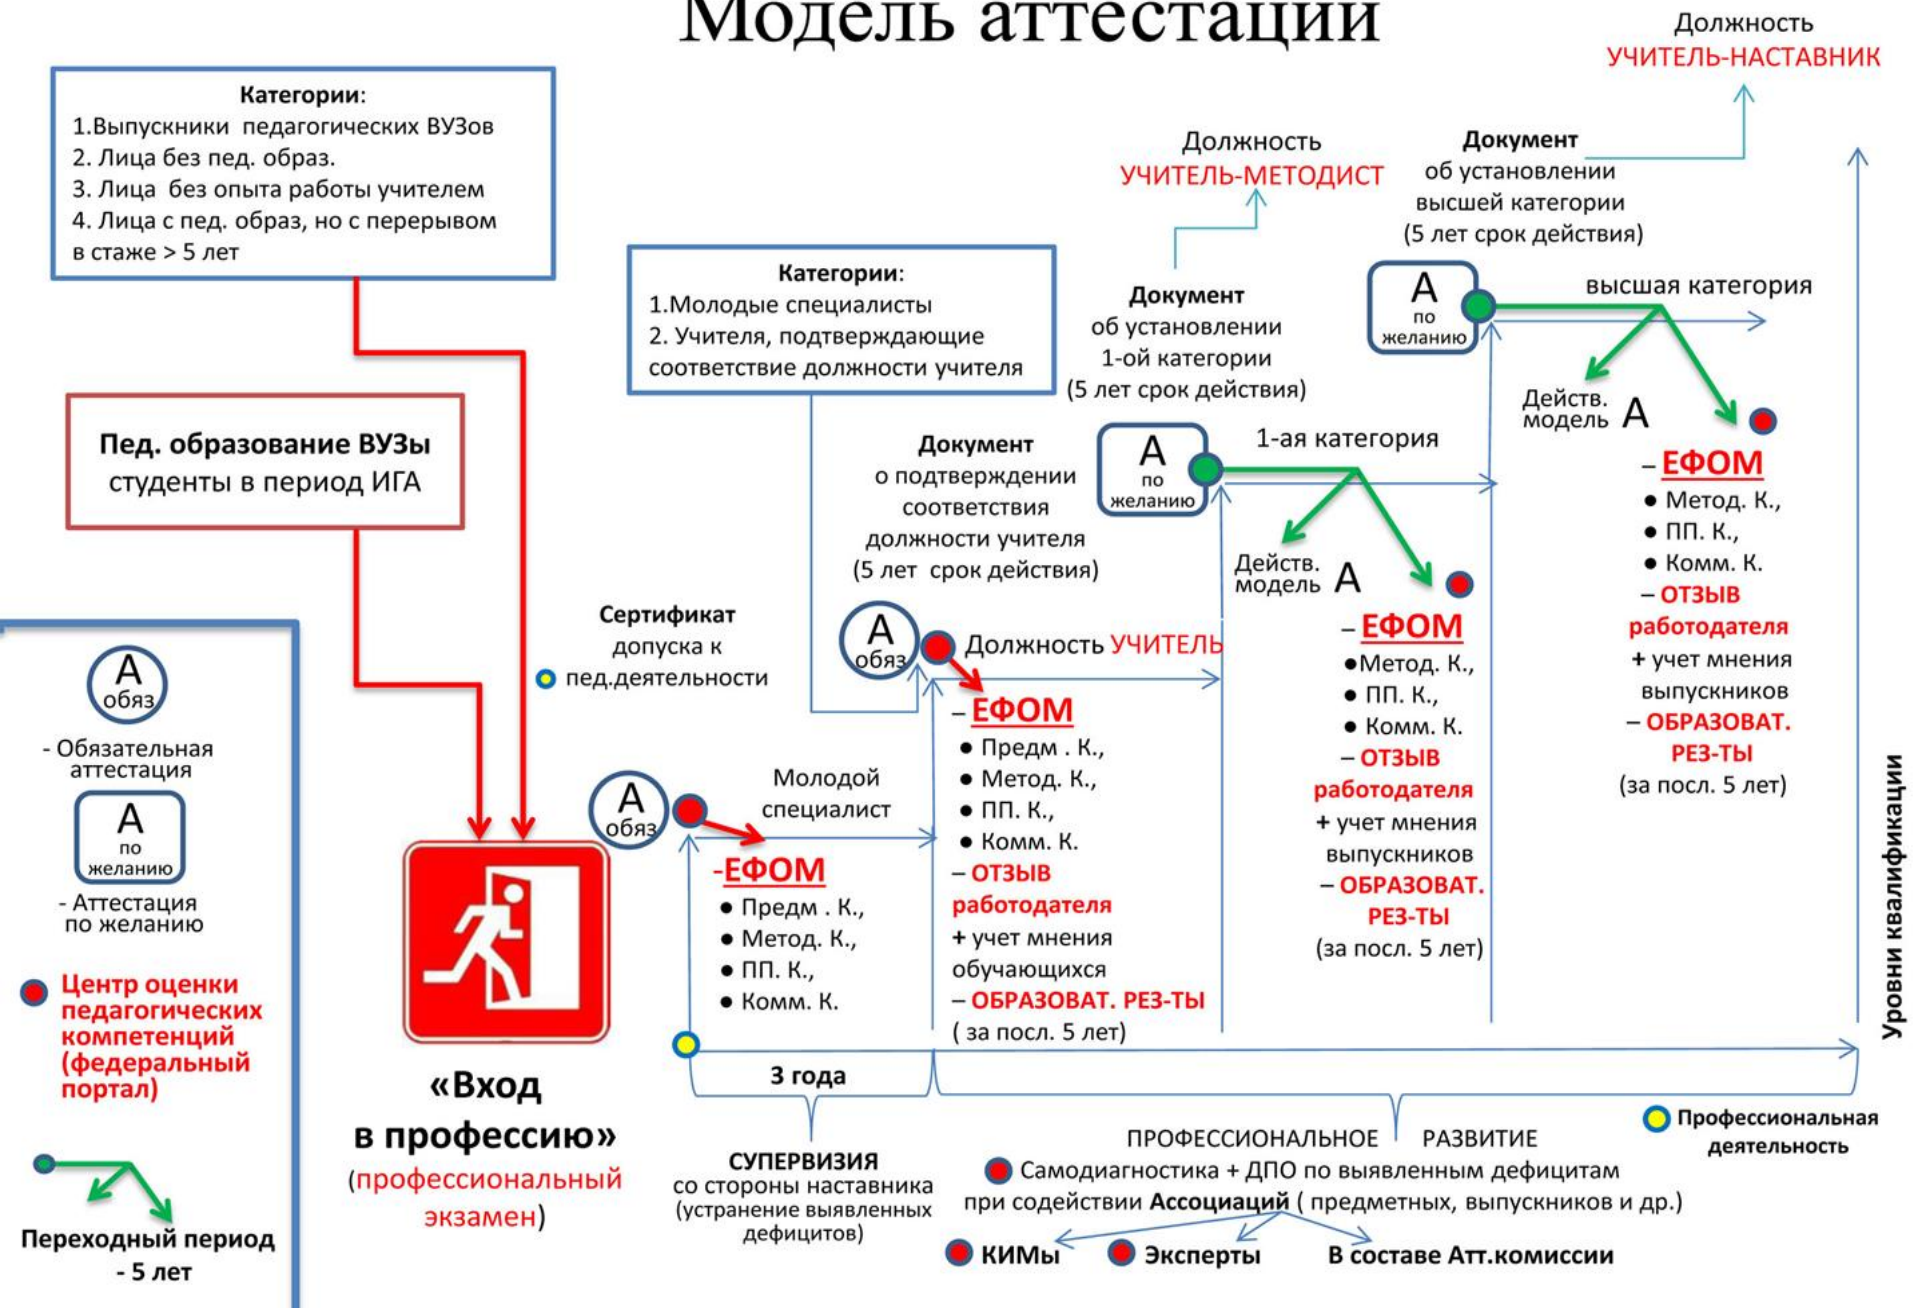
Модель аттестации

Должность
УЧИТЕЛЬ-НАСТАВНИК

Категории:
1.Выпускники педагогических ВУЗов
2. Лица без пед. образ.
3. Лица без опыта работы учителем
4. Лица с пед. образ, но с перерывом в стаже > 5 лет

Должность
УЧИТЕЛЬ-МЕТОДИСТ

Документ
об установлении
высшей категории
(5 лет срок действия)

Категории:
1.Молодые специалисты
2. Учителя, подтверждающие соответствие должности учителя

Документ
об установлении
1-ой категории
(5 лет срок действия)

A
по желанию

высшая категория

Пед. образование ВУЗы
студенты в период ИГА

Действ. модель A

–ЕФОМ
● Метод. К.,
● ПП. К.,
● Комм. К.
– ОТЗЫВ работодателя
+ учет мнения выпускников
– ОБРАЗОВАТ. РЕЗ-ТЫ
(за посл. 5 лет)

Документ
о подтверждении
соответствия
должности учителя
(5 лет срок действия)

A
по желанию

1-ая категория

Действ. модель A

–ЕФОМ
●Метод. К.,
● ПП. К.,
● Комм. К.
– ОТЗЫВ работодателя
+ учет мнения выпускников
– ОБРАЗОВАТ. РЕЗ-ТЫ
(за посл. 5 лет)

Сертификат
допуска к
пед.деятельности

A
обяз

Должность УЧИТЕЛЬ

–ЕФОМ
● Предм . К.,
● Метод. К.,
● ПП. К.,
● Комм. К.
– ОТЗЫВ работодателя
+ учет мнения обучающихся
– ОБРАЗОВАТ. РЕЗ-ТЫ
( за посл. 5 лет)

A
обяз
- Обязательная аттестация

A
по желанию
- Аттестация по желанию

Центр оценки педагогических компетенций (федеральный портал)

Переходный период - 5 лет

A
обяз

Молодой
специалист

-ЕФОМ
● Предм . К.,
● Метод. К.,
● ПП. К.,
● Комм. К.

«Вход
в профессию»
(профессиональный экзамен)

3 года

СУПЕРВИЗИЯ
со стороны наставника
(устранение выявленных дефицитов)

Уровни квалификации

Профессиональная деятельность

ПРОФЕССИОНАЛЬНОЕ РАЗВИТИЕ
Самодиагностика + ДПО по выявленным дефицитам
при содействии Ассоциаций ( предметных, выпускников и др.)

КИМы
Эксперты
В составе Атт.комиссии